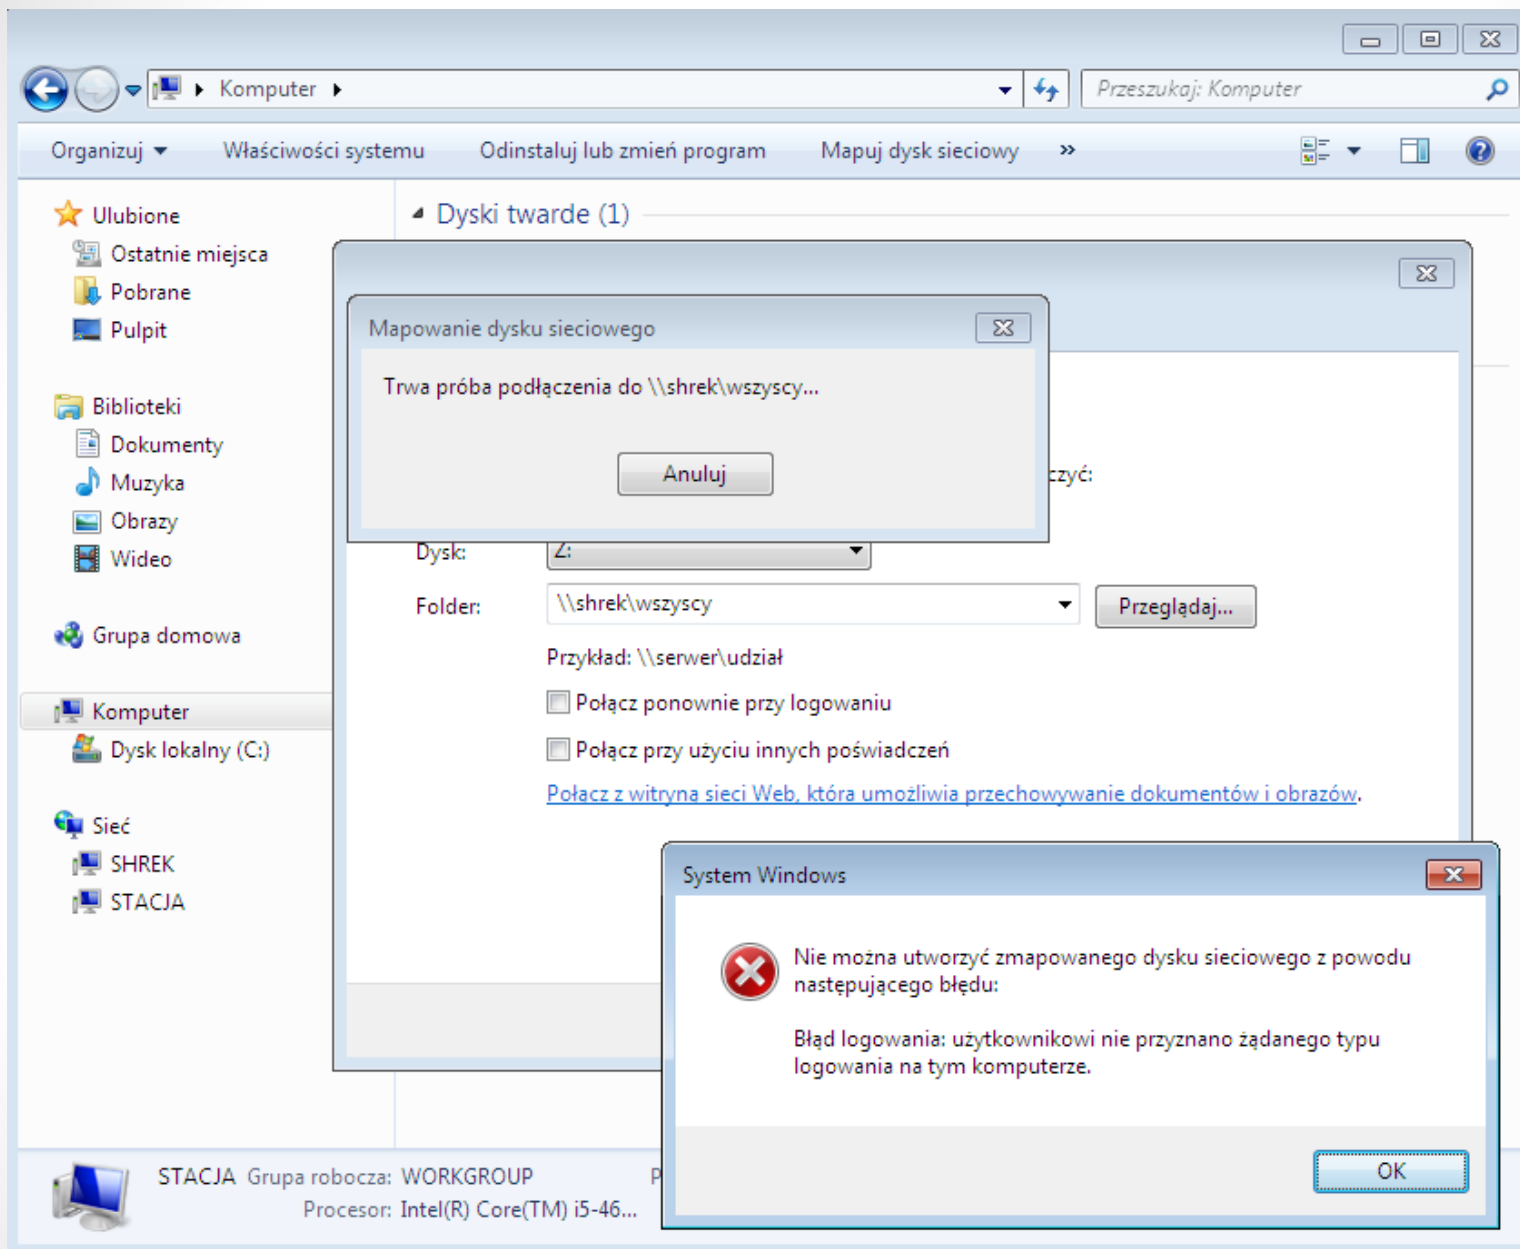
Komputer

Przeszukaj: Komputer

Organizuj Właściwości systemu Odinstaluj lub zmień program Mapuj dysk sieciowy »

Ulubione
Ostatnie miejsca
Pobrane
Pulpit

Biblioteki
Dokumenty
Muzyka
Obrazy
Wideo

Grupa domowa

Komputer
Dysk lokalny (C:)

Sieć
SHREK
STACJA

Dyski twarde (1)

Mapowanie dysku sieciowego

Trwa próba podłączenia do \\shrek\wszyscy...

Anuluj

czyć:

Dysk: Z:

Folder: \\shrek\wszyscy Przeglądaj...

Przykład: \\serwer\udział

Połącz ponownie przy logowaniu

Połącz przy użyciu innych poświadczeń

Połącz z witryną sieci Web, która umożliwia przechowywanie dokumentów i obrazów.

System Windows

Nie można utworzyć zmapowanego dysku sieciowego z powodu następującego błędu:

Błąd logowania: użytkownikowi nie przyznano żądanego typu logowania na tym komputerze.

OK

STACJA Grupa robocza: WORKGROUP P
Procesor: Intel(R) Core(TM) i5-46...